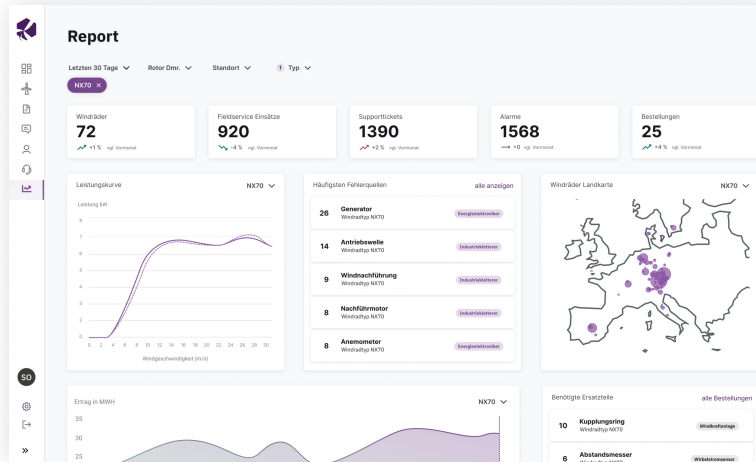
Report

Letzten 30 Tage ⌄ Rotor Dmr. ⌄ Standort ⌄ 1 Typ ⌄

NX70 ×

Windräder
72
+1 % vgl. Vormonat

Fieldservice Einsätze
920
-4 % vgl. Vormonat

Supporttickets
1390
+2 % vgl. Vormonat

Alarme
1568
+0 vgl. Vormonat

Bestellungen
25
+4 % vgl. Vormonat

Leistungskurve NX70 ⌄

Leistung kW

| 8 |
| 7 |
| 6 |
| 5 |
| 4 |
| 3 |
| 2 |
| 1 |
| 0 |

0 2 4 6 8 10 12 14 16 18 20 22 24 26 28 30

Windgeschwindigkeit (m/s)

Häufigsten Fehlerquellen alle anzeigen

26 Generator Windradtyp NX70 Energieelektroniker

14 Antriebswelle Windradtyp NX70 Industrieelektroniker

9 Windnachführung Windradtyp NX70 Industrieelektroniker

8 Nachführmotor Windradtyp NX70 Industrieelektroniker

8 Anemometer Windradtyp NX70 Energieelektroniker

Windräder Landkarte NX70 ⌄

Ertrag in MWH NX70 ⌄

35
30
25

Benötigte Ersatzteile alle Bestellungen

10 Kupplungsring Windradtyp NX70 Windkraftanlage

6 Abstandsmesser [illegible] Wirbelstrommesser

SO
»